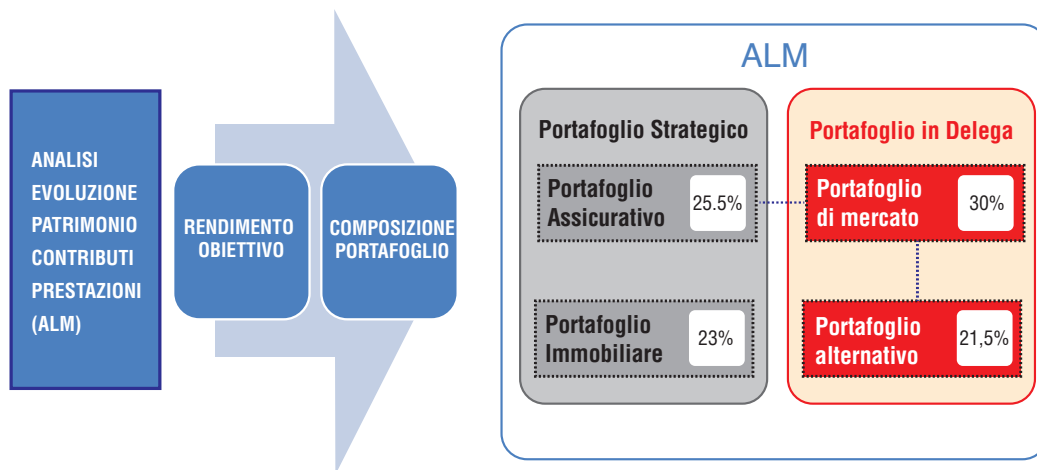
ANALISI
EVOLUZIONE
PATRIMONIO
CONTRIBUTI
PRESTAZIONI
(ALM)

RENDIMENTO OBIETTIVO

COMPOSIZIONE PORTAFOGLIO

ALM

Portafoglio Strategico

Portafoglio Assicurativo 25.5%

Portafoglio Immobiliare 23%

Portafoglio in Delega

Portafoglio di mercato 30%

Portafoglio alternativo 21,5%